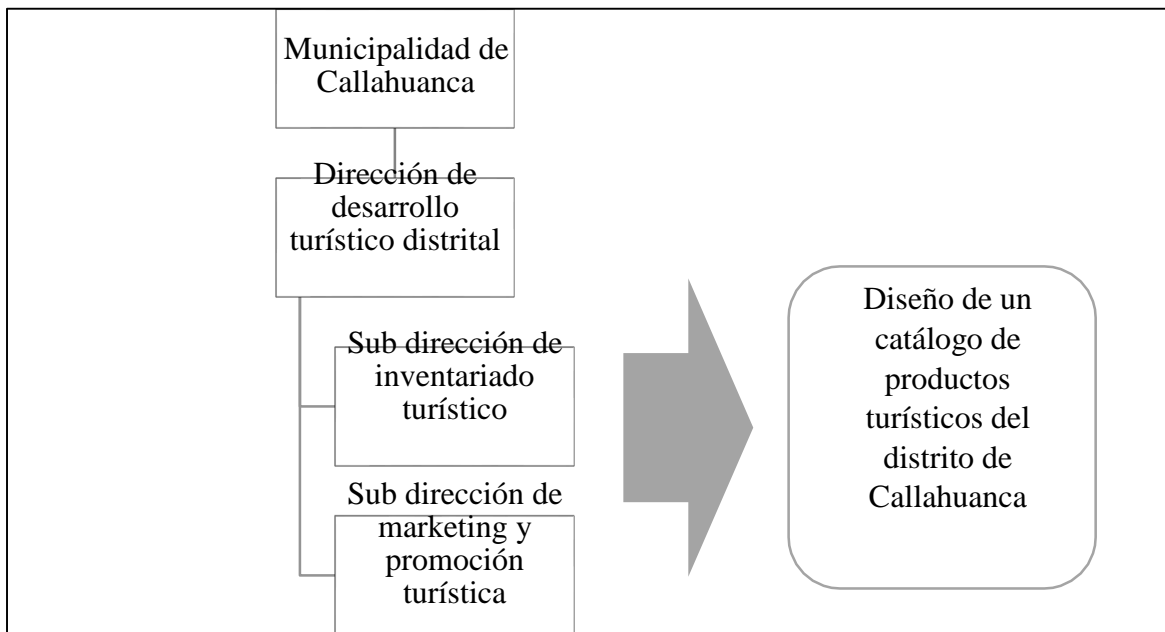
Municipalidad de Callahuanca

Dirección de desarrollo turístico distrital

Sub dirección de inventariado turístico

Sub dirección de marketing y promoción turística

Diseño de un catálogo de productos turísticos del distrito de Callahuanca